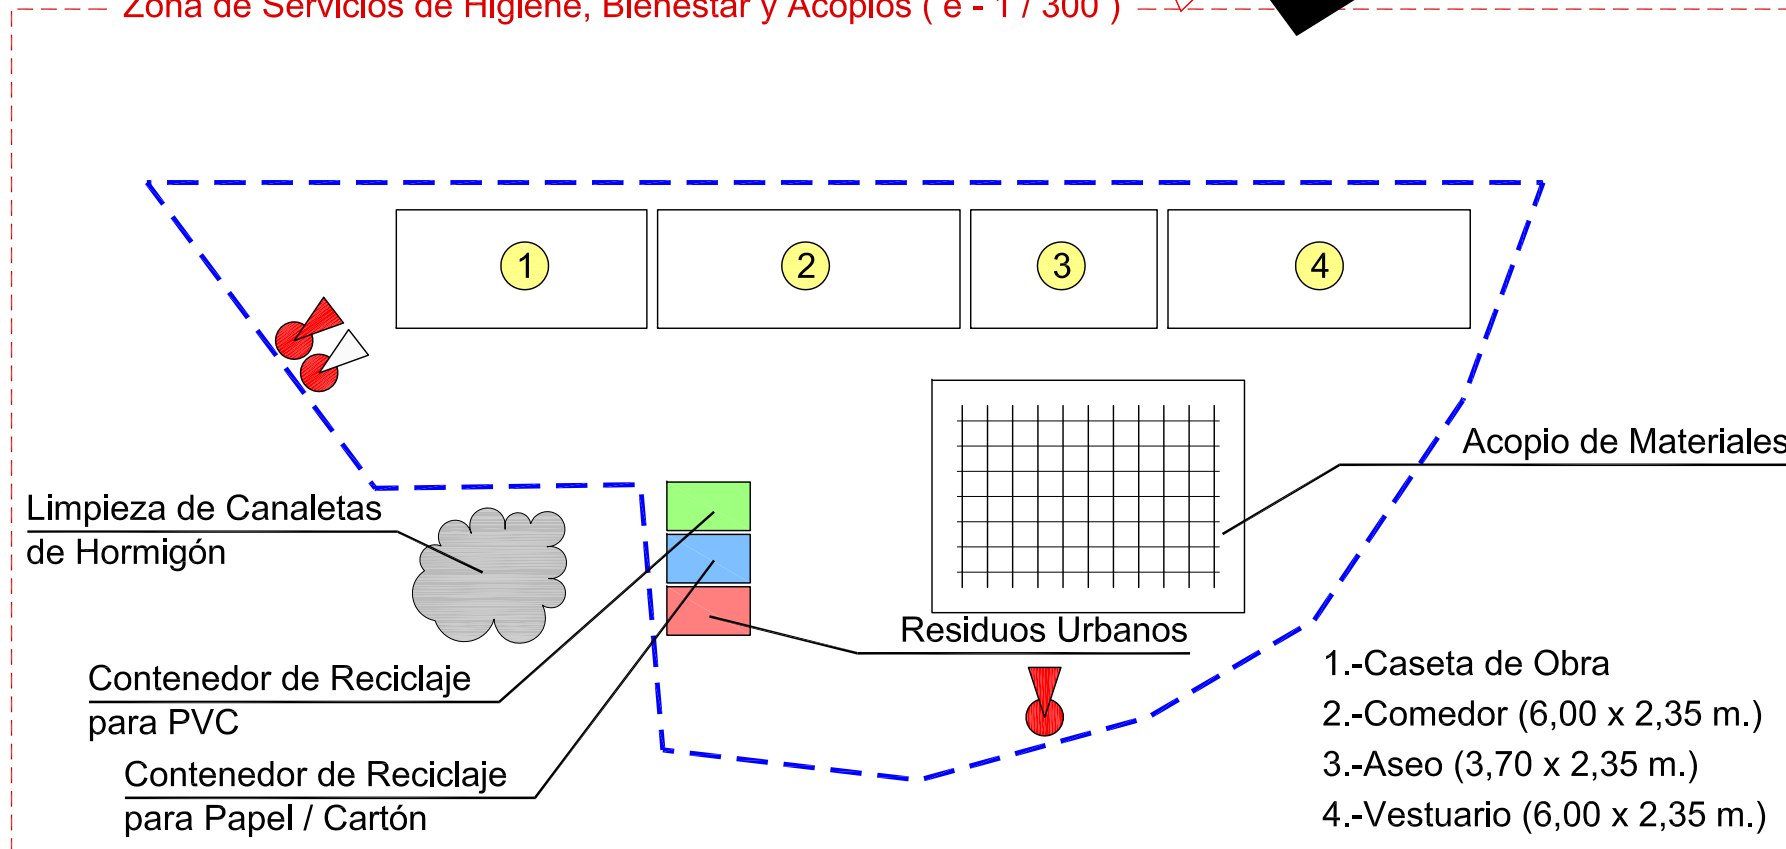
Zona de Servicios de Higiene, Bienestar y Acopios ( e - 1 / 300 )

1

2

3

4

Acopio de Materiales

Limpieza de Canaletas de Hormigón

Residuos Urbanos

Contenedor de Reciclaje para PVC

Contenedor de Reciclaje para Papel / Cartón

1.-Caseta de Obra
2.-Comedor (6,00 x 2,35 m.)
3.-Aseo (3,70 x 2,35 m.)
4.-Vestuario (6,00 x 2,35 m.)